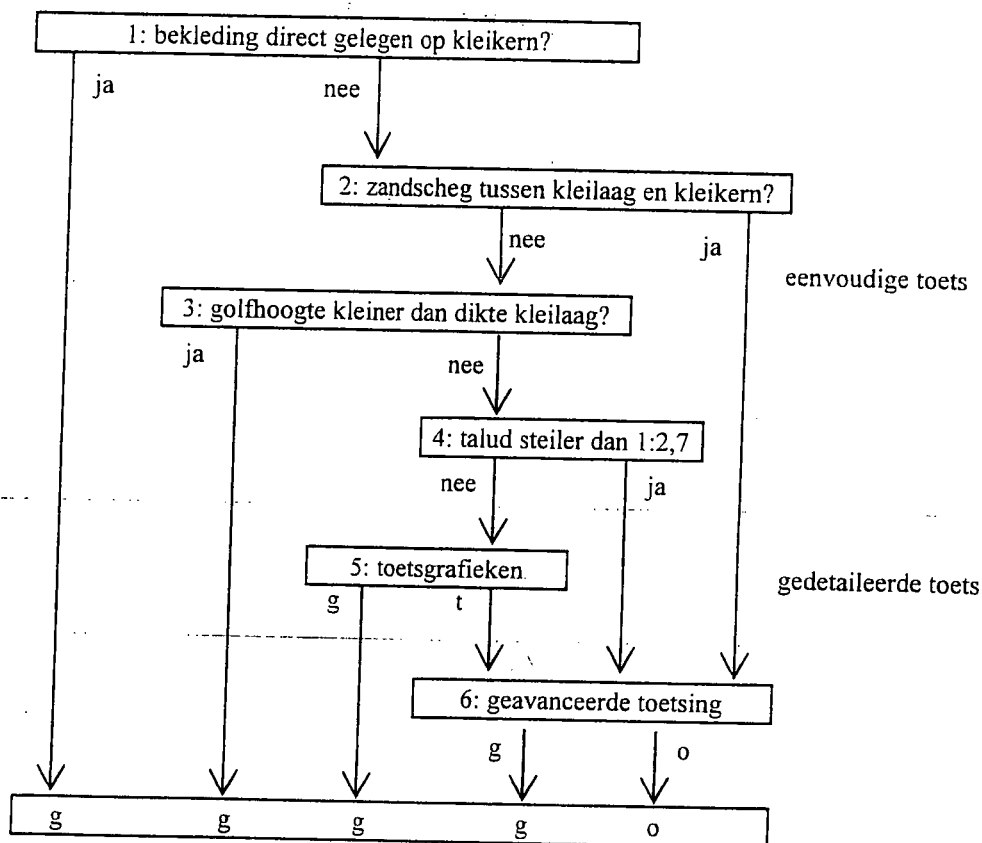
1: bekleding direct gelegen op kleikern?
ja
nee
2: zandscheg tussen kleilaag en kleikern?
nee
ja
eenvoudige toets
3: golfhoogte kleiner dan dikte kleilaag?
ja
nee
4: talud steiler dan 1:2,7
nee
ja
5: toetsgrafieken
gedetaileerde toets
g
t
6: geavanceerde toetsing
g
o
g g g g o